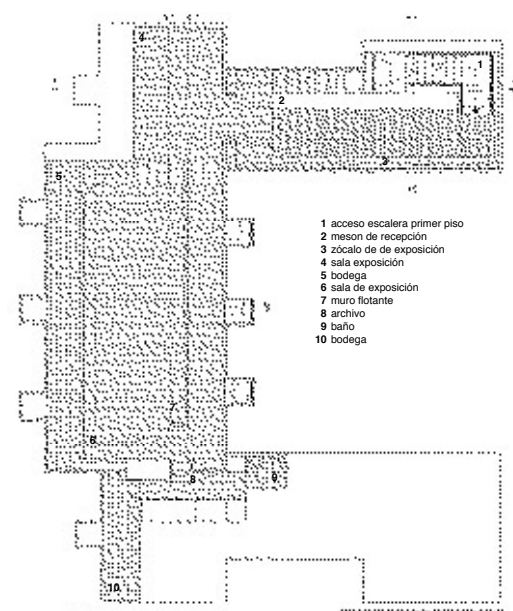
4

1

4

2

3

5

1 acceso escalera primer piso
2 meson de recepción
3 zócalo de de exposición
4 sala exposición
5 bodega
6 sala de exposición
7 muro flotante
8 archivo
9 baño
10 bodega

7

6

8

9

10